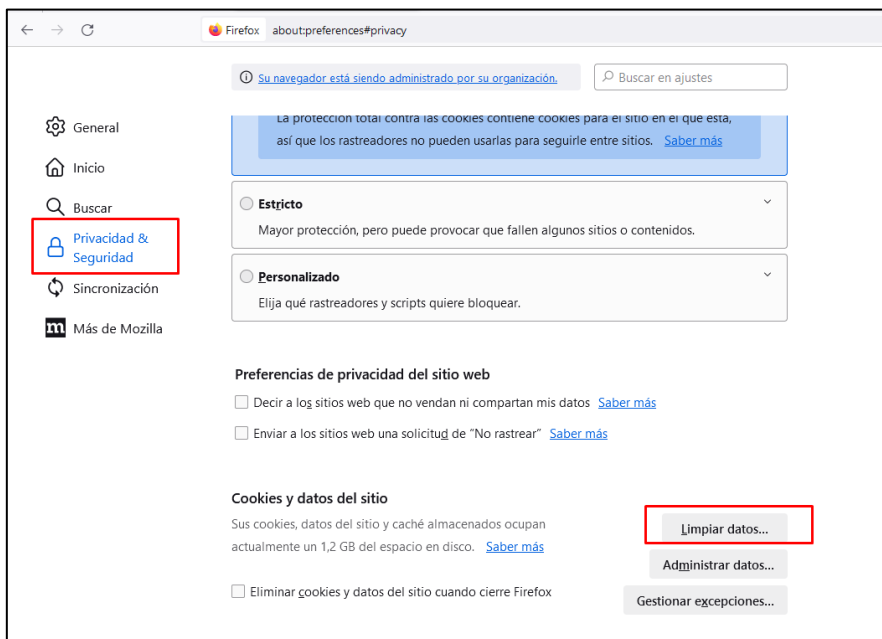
Firefox about:preferences#privacy

Su navegador está siendo administrado por su organización.

Buscar en ajustes

General
Inicio
Buscar
Privacidad & Seguridad
Sincronización
Más de Mozilla

La protección total contra las cookies contiene cookies para el sitio en el que está, así que los rastreadores no pueden usarlas para seguirle entre sitios. Saber más

Estricto
Mayor protección, pero puede provocar que fallen algunos sitios o contenidos.

Personalizado
Elija qué rastreadores y scripts quiere bloquear.

Preferencias de privacidad del sitio web

Decir a los sitios web que no vendan ni compartan mis datos Saber más

Enviar a los sitios web una solicitud de "No rastrear" Saber más

Cookies y datos del sitio

Sus cookies, datos del sitio y caché almacenados ocupan actualmente un 1,2 GB del espacio en disco. Saber más

Limpiar datos...

Administrar datos...

Eliminar cookies y datos del sitio cuando cierre Firefox

Gestionar excepciones...